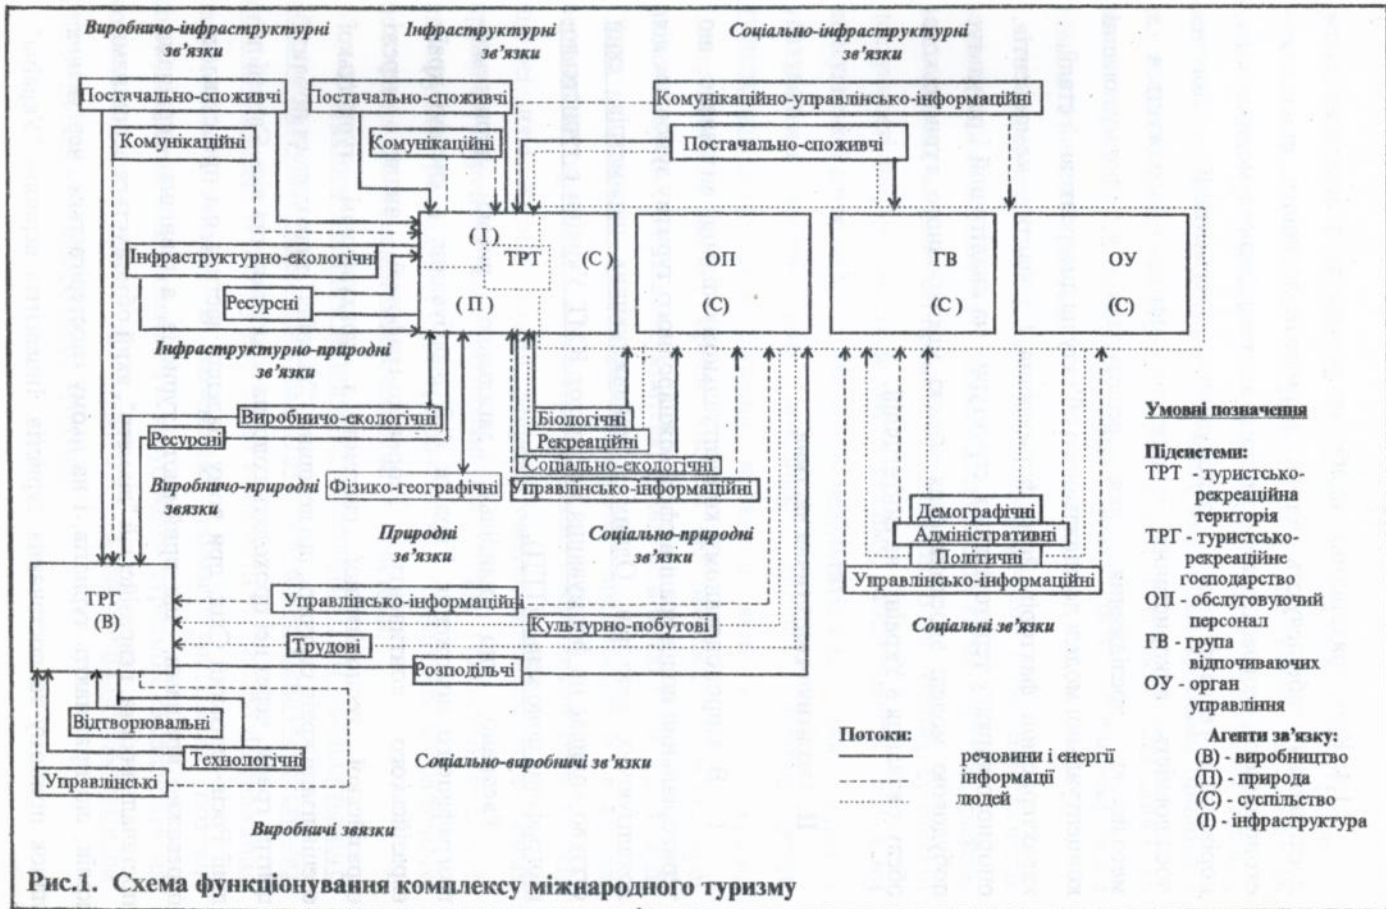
Виробничо-інфраструктурні зв'язки

Інфраструктурні зв'язки

Соціально-інфраструктурні зв'язки

Постачально-споживчі

Постачально-споживчі

Комунікаційно-управлінсько-інформаційні

Комунікаційні

Комунікаційні

Постачально-споживчі

Інфраструктурно-екологічні

Ресурсні

(І)
ТРТ
(С)
(П)

ОП
(С)

ГВ
(С)

ОУ
(С)

Інфраструктурно-природні зв'язки

Виробничо-екологічні

Ресурсні

Біологічні

Рекреаційні

Соціально-екологічні

Виробничо-природні звязки

Фізико-географічні

Управлінсько-інформаційні

Природні зв'язки

Соціально-природні зв'язки

Демографічні

Адміністративні

Політичні

Управлінсько-інформаційні

ТРГ
(В)

Управлінсько-інформаційні

Культурно-побутові

Трудові

Розподільчі

Соціальні зв'язки

Відтворювальні

Технологічні

Управлінські

Соціально-виробничі зв'язки

Виробничі звязки

Потоки:
речовини і енергії
інформації
людей

Умовні позначення

Підсистеми:
ТРТ - туристсько-рекреаційна територія
ТРГ - туристсько-рекреаційне господарство
ОП - обслуговуючий персонал
ГВ - група відпочиваючих
ОУ - орган управління

Агенти зв'язку:
(В) - виробництво
(П) - природа
(С) - суспільство
(І) - інфраструктура

Рис.1. Схема функціонування комплексу міжнародного туризму